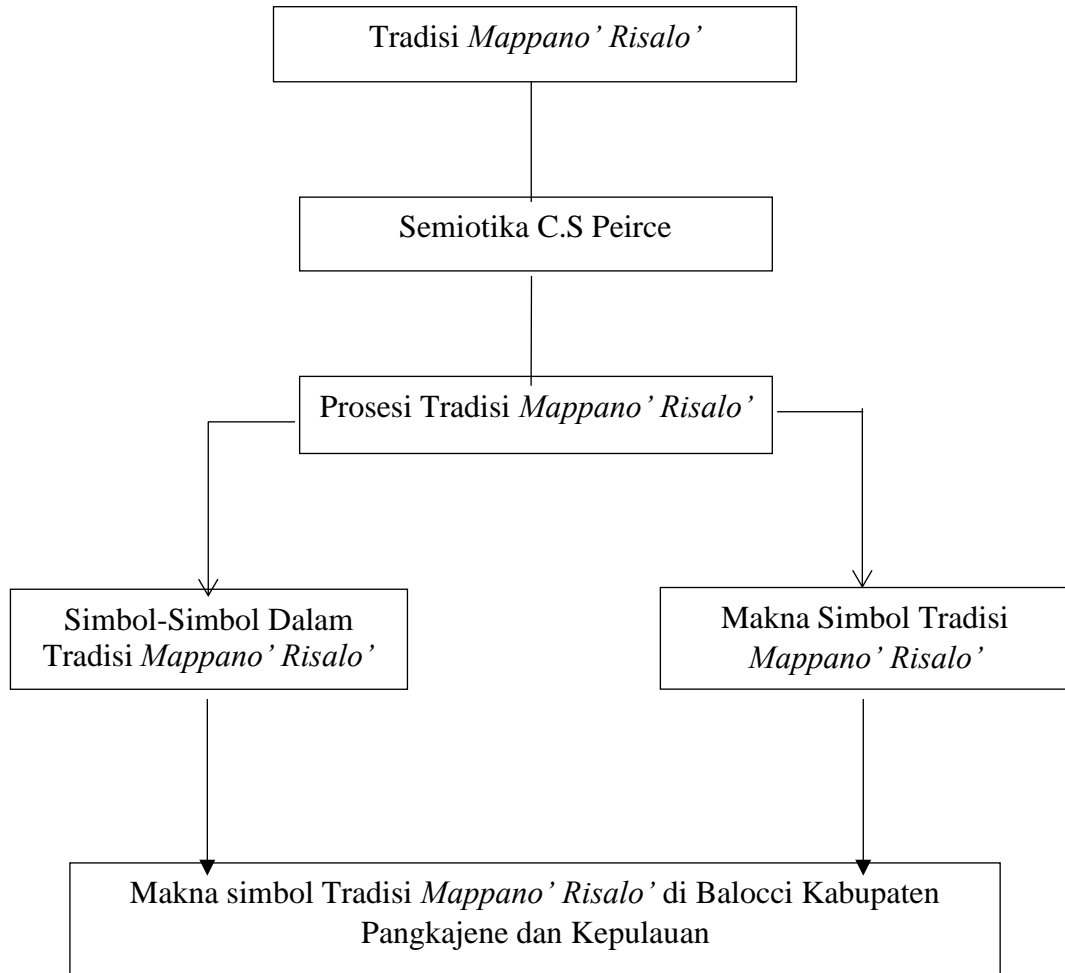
Tradisi Mappano' Risalo'

Semiotika C.S Peirce

Prosesi Tradisi Mappano' Risalo'

Simbol-Simbol Dalam Tradisi Mappano' Risalo'

Makna Simbol Tradisi Mappano' Risalo'

Makna simbol Tradisi Mappano' Risalo' di Balocci Kabupaten Pangkajene dan Kepulauan